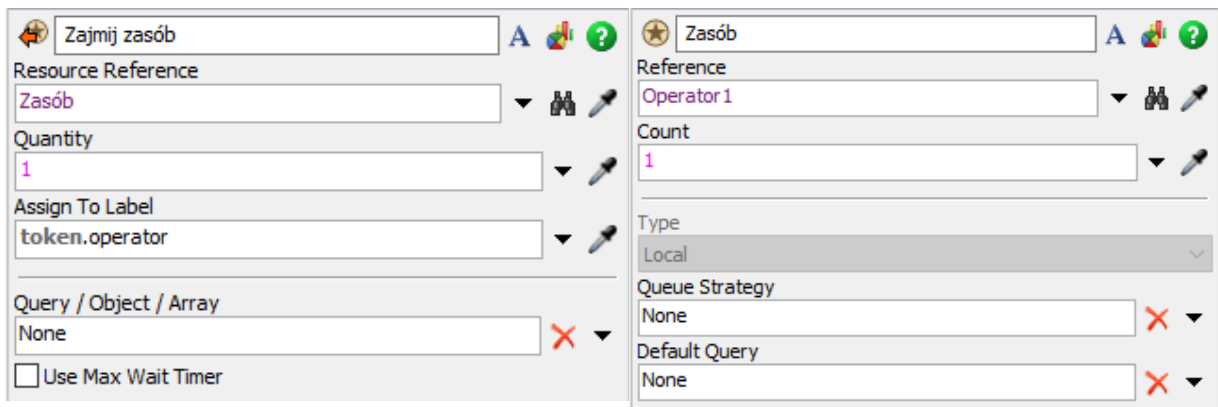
Zajmij zasób

Resource Reference
Zasób

Quantity
1

Assign To Label
token.operator

Query / Object / Array
None

Use Max Wait Timer

Zasób

Reference
Operator1

Count
1

Type
Local

Queue Strategy
None

Default Query
None